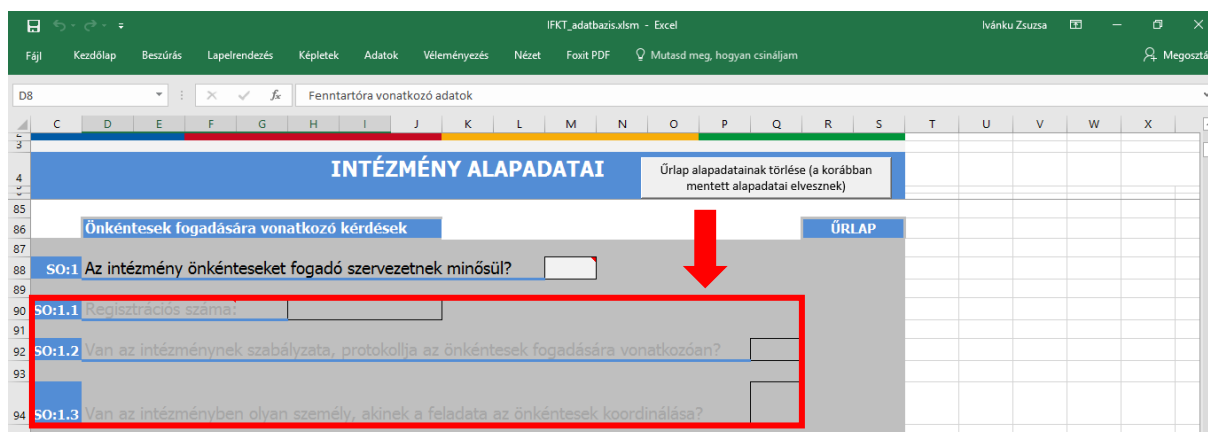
IFKT_adatbazis.xlsm - Excel

Ivánku Zsuzsa

Fájl Kezdőlap Beszúrás Lapelrendezés Képletek Adatok Véleményezés Nézet Foxit PDF Mutasd meg, hogyan csináljam

Megosztás

D8

$f_x$ Fenntartóra vonatkozó adatok

C D E F G H I J K L M N O P Q R S T U V W X

3

4 INTÉZMÉNY ALAPADATAI

Űrlap alapadatainak törlése (a korábban mentett alapadatai elvesznek)

85

86 Önkéntesek fogadására vonatkozó kérdések

ŰRLAP

87

88 SO:1 Az intézmény önkénteseket fogadó szervezetnek minősül?

89

90 SO:1.1 Regisztrációs száma:

91

92 SO:1.2 Van az intézménynek szabályzata, protokollja az önkéntesek fogadására vonatkozóan?

93

94 SO:1.3 Van az intézményben olyan személy, akinek a feladata az önkéntesek koordinálása?